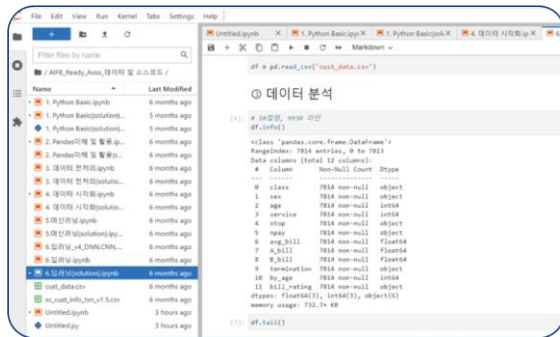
File Edit View Run Kernel Tabs Settings Help

Filter files by name

/ AIFB_Ready_Asso_데이터 및 소스코드 /

| Name | Last Modified |
|---|---|
| 1. Python Basic.ipynb | 6 months ago |
| 1. Python Basic(solution)... | 5 months ago |
| 1. Python Basic(solution)... | 5 months ago |
| 2. Pandas이해 및 활용.ip... | 6 months ago |
| 2. Pandas이해 및 활용(s... | 5 months ago |
| 3. 데이터 전처리.ipynb | 6 months ago |
| 3. 데이터 전처리(solutio... | 5 months ago |
| 4. 데이터 시각화.ipynb | 6 months ago |
| 4. 데이터 시각화(solutio... | 5 months ago |
| 5.머신러닝.ipynb | 6 months ago |
| 5.머신러닝(solution).ipy... | 5 months ago |
| 6.딥러닝_v4_DNN,CNN... | 6 months ago |
| 6.딥러닝.ipynb | 6 months ago |
| 6.딥러닝(solution).ipynb | 6 months ago |
| cust_data.csv | 6 months ago |
| sc_cust_info_txn_v1.5.csv | 6 months ago |
| Untitled.ipynb | 3 hours ago |
| Untitled.py | 3 hours ago |

Untitled.ipynb | 1. Python Basic.ipy | 1. Python Basic(sol | 4. 데이터 시각화.ip

Markdown

df = pd.read_csv('cust_data.csv')

③ 데이터 분석

[4]: # 10컬럼, 9930 라인
df.info()

<class 'pandas.core.frame.DataFrame'>
RangeIndex: 7814 entries, 0 to 7813
Data columns (total 12 columns):

| # | Column | Non-Null Count | Dtype |
|---|---|---|---|
| --- | ------ | -------------- | ----- |
| 0 | class | 7814 non-null | object |
| 1 | sex | 7814 non-null | object |
| 2 | age | 7814 non-null | int64 |
| 3 | service | 7814 non-null | int64 |
| 4 | stop | 7814 non-null | object |
| 5 | npay | 7814 non-null | object |
| 6 | avg_bill | 7814 non-null | float64 |
| 7 | A_bill | 7814 non-null | float64 |
| 8 | B_bill | 7814 non-null | float64 |
| 9 | termination | 7814 non-null | object |
| 10 | by_age | 7814 non-null | int64 |
| 11 | bill_rating | 7814 non-null | object |

dtypes: float64(3), int64(3), object(6)
memory usage: 732.7+ KB

[7]: df.tail()